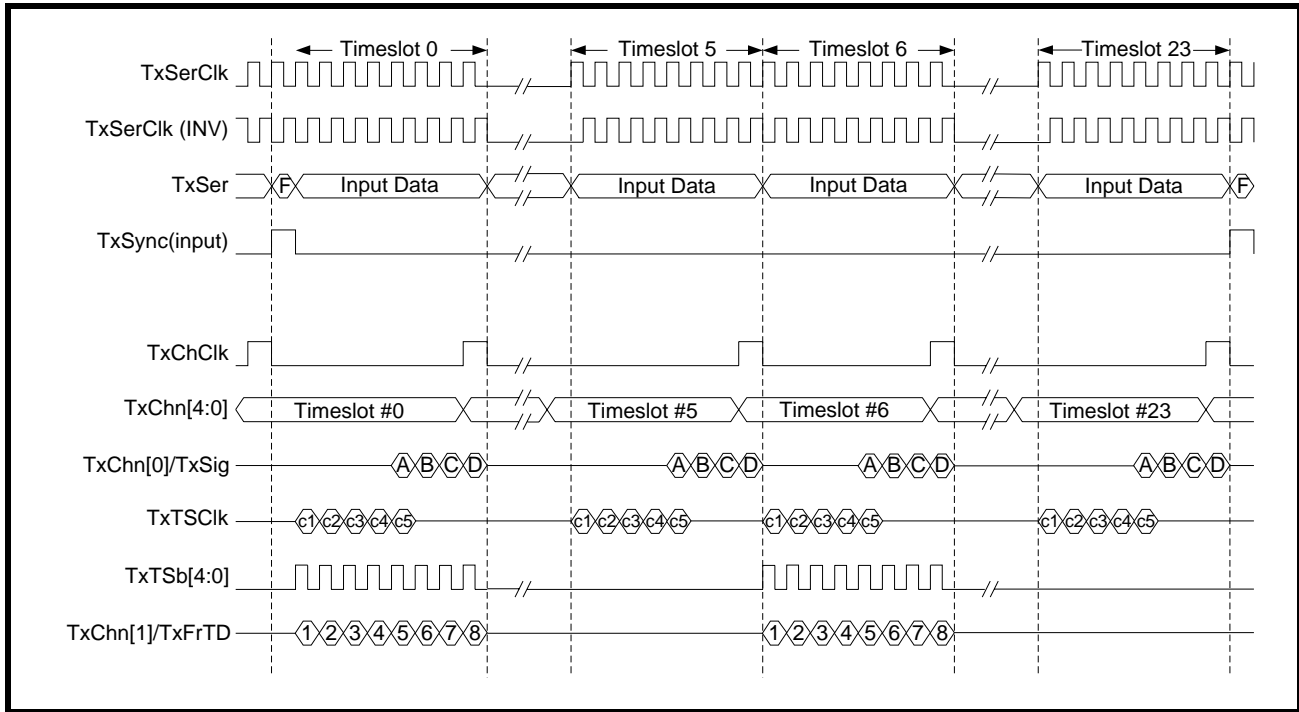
Timeslot 0
Timeslot 5
Timeslot 6
Timeslot 23

TxSerClk
TxSerClk (INV)
TxSer
F
Input Data
Input Data
Input Data
Input Data
F
TxSync(input)
TxChClk
TxChn[4:0]
Timeslot #0
Timeslot #5
Timeslot #6
Timeslot #23
TxChn[0]/TxSig
A B C D
A B C D
A B C D
A B C D
TxTSClk
c1 c2 c3 c4 c5
c1 c2 c3 c4 c5
c1 c2 c3 c4 c5
c1 c2 c3 c4 c5
TxTSb[4:0]
TxChn[1]/TxFrTD
1 2 3 4 5 6 7 8
1 2 3 4 5 6 7 8